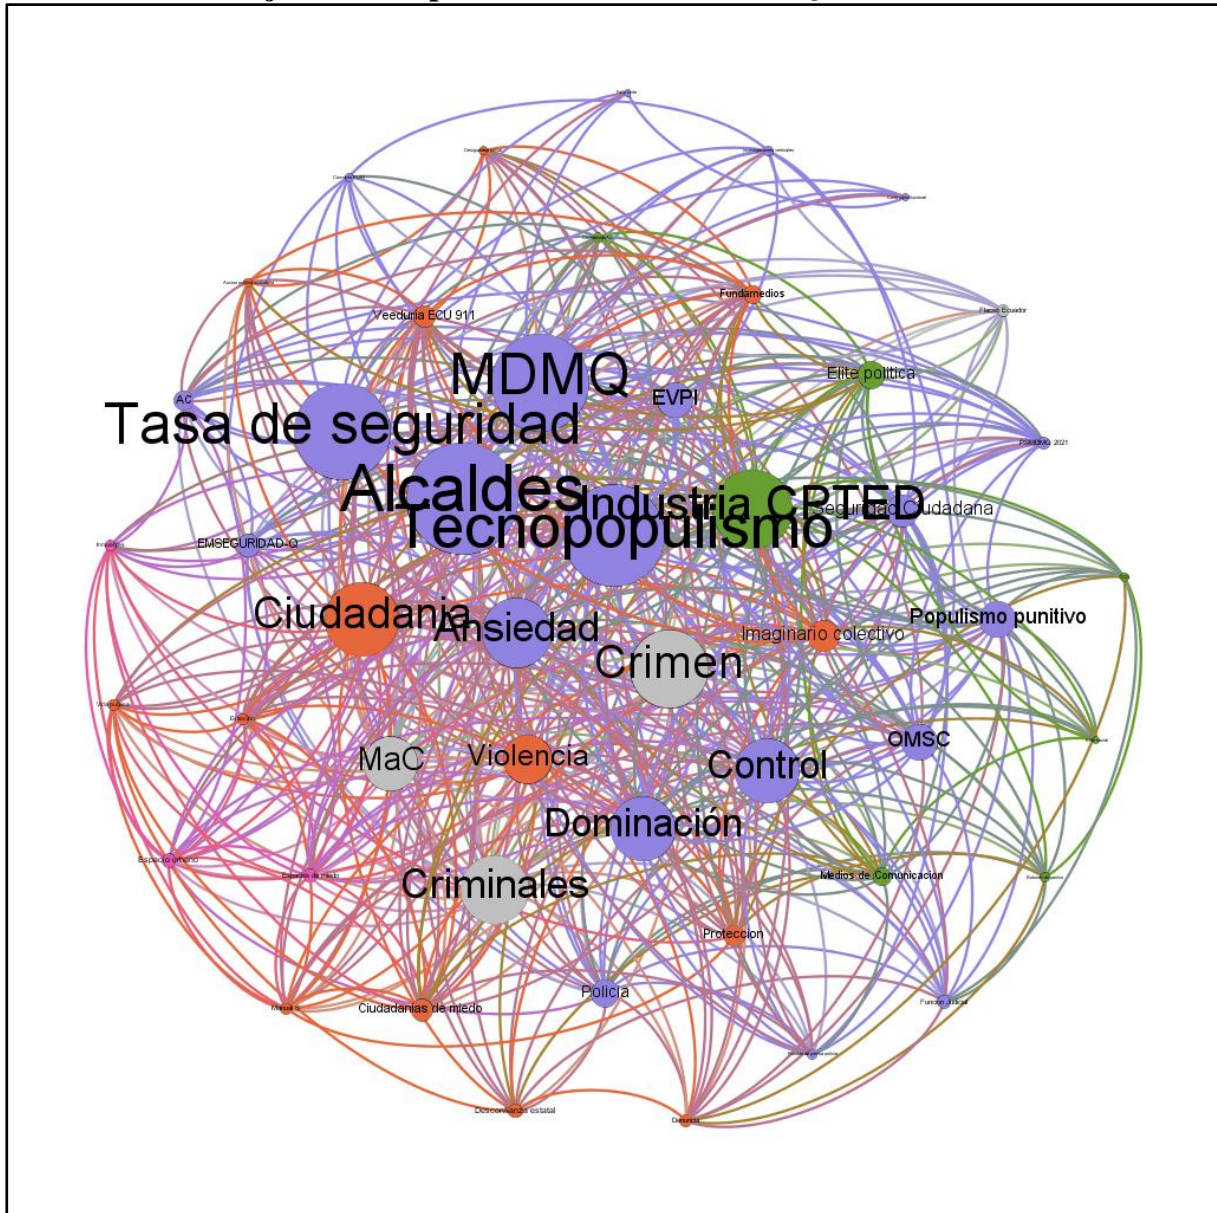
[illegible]

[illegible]

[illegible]

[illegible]

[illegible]

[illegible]

Fundamedios

Veeduria ECU 911

Fiscalía Ecuador

MDMQ

Elite politica

Ac

EVPI

Tasa de seguridad

PMMDMQ 2021

Alcaldes

Industria CPTED

Tecnopopulismo

Seguridad Ciudadana

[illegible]

EMSEGURIDAD-Q

Ciudadania

Ansiedad

Populismo punitivo

Imaginario colectivo

Crimen

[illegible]

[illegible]

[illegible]

OMSC

MaC

Violencia

Control

Dominación

Espacio urbano

Espacios de miedo

Medios de Comunicación

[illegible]

Criminales

Proteccion

Policia

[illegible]

Ciudadanias de miedo

Funcion Judicial

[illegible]

Desconfianza estatal

Denuncia